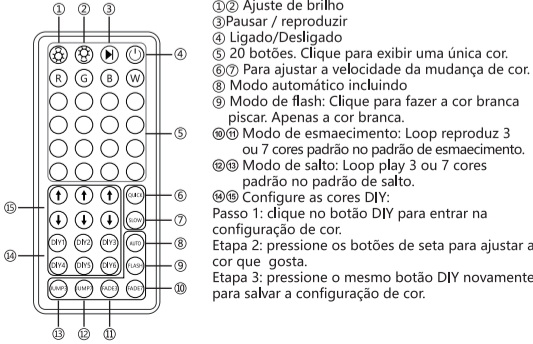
①
②
③
R
G
B
W
④
⑤
⑮
⑭
QUICK
SLOW
AUTO
FLASH
FADE7
⑥
⑦
⑧
⑨
⑩
DIY1
DIY2
DIY3
DIY4
DIY5
DIY6
JUMP3
JUMP7
FADE3
⑬
⑫
⑪

①② Ajuste de brilho
③Pausar / reproduzir
④ Ligado/Desligado
⑤ 20 botões. Clique para exibir uma única cor.
⑥⑦ Para ajustar a velocidade da mudança de cor.
⑧ Modo automático incluindo
⑨ Modo de flash: Clique para fazer a cor branca piscar. Apenas a cor branca.
⑩⑪ Modo de esmaecimento: Loop reproduz 3 ou 7 cores padrão no padrão de esmaecimento.
⑫⑬ Modo de salto: Loop play 3 ou 7 cores padrão no padrão de salto.
⑭⑮ Configure as cores DIY:
Passo 1: clique no botão DIY para entrar na configuração de cor.
Etapa 2: pressione os botões de seta para ajustar a cor que gosta.
Etapa 3: pressione o mesmo botão DIY novamente para salvar a configuração de cor.